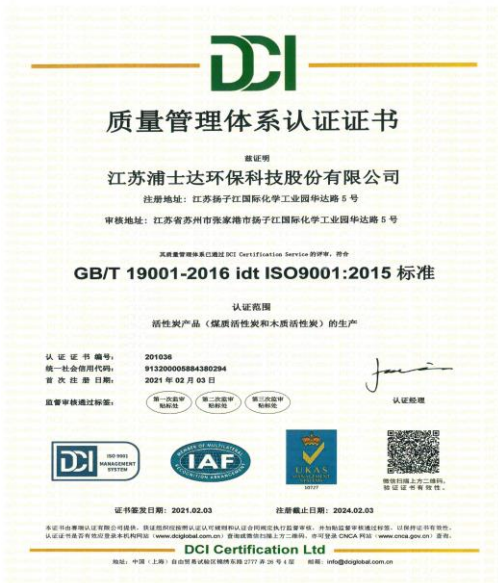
DCI

质量管理体系认证证书

兹证明

江苏浦士达环保科技股份有限公司

注册地址：江苏扬子江国际化学工业园华达路 5 号

审核地址：江苏省苏州市张家港市扬子江国际化学工业园华达路 5 号

其质量管理体系已通过 DCI Certification Service 的评审，符合

GB/T 19001-2016 idt ISO9001:2015 标准

认证范围

活性炭产品（煤质活性炭和木质活性炭）的生产

认 证 证 书 编 号：201036

统一社会信用代码：913200005884380294

首 次 注 册 日 期：2021 年 02 月 03 日

监督审核通过标签：

第一次监审标贴处

第二次监审标贴处

第三次监审标贴处

认证经理

DCI ISO 9001 MANAGEMENT SYSTEM

IAF MEMBER OF MULTILATERAL RECOGNITION ARRANGEMENT

UKAS MANAGEMENT SYSTEMS 10727

证书签发日期：2021.02.03

注册截止日期：2024.02.03

本证书由鼎瑞认证有限公司提供，获证组织应按照规定接受监督审核以证书保持有效。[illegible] 认证证书是否有效请登录本机构网站（www.dciglobal.com.cn）查询或微信扫描二维码，亦可登录 CNCA 网站（www.cnca.gov.cn）查询。

DCI Certification Ltd

地址：中国（上海）自由贸易试验区 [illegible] 2777 弄 28 号 4 层　邮箱：info@dciglobal.com.cn